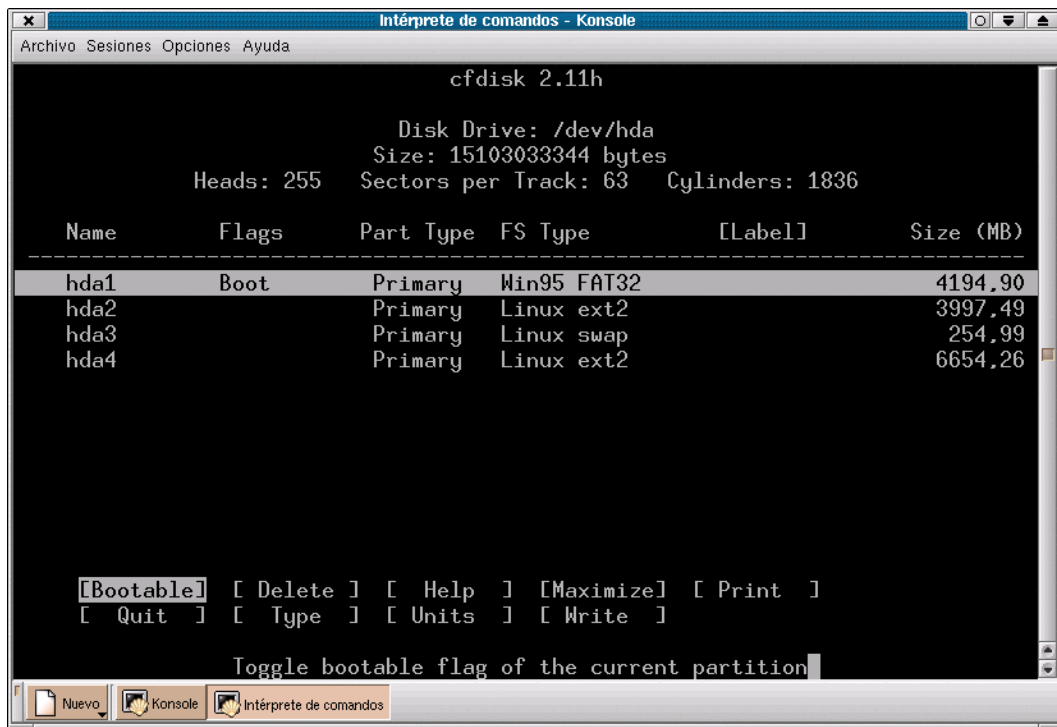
Intérprete de comandos - Konsole

Archivo Sesiones Opciones Ayuda

cfdisk 2.11h

Disk Drive: /dev/hda
Size: 15103033344 bytes
Heads: 255 Sectors per Track: 63 Cylinders: 1836

| Name | Flags | Part Type | FS Type | [Label] | Size (MB) |
|---|---|---|---|---|---|
| hda1 | Boot | Primary | Win95 FAT32 | | 4194,90 |
| hda2 | | Primary | Linux ext2 | | 3997,49 |
| hda3 | | Primary | Linux swap | | 254,99 |
| hda4 | | Primary | Linux ext2 | | 6654,26 |

[Bootable] [ Delete ] [ Help ] [Maximize] [ Print ]
[ Quit ] [ Type ] [ Units ] [ Write ]

Toggle bootable flag of the current partition

Nuevo Konsole Intérprete de comandos